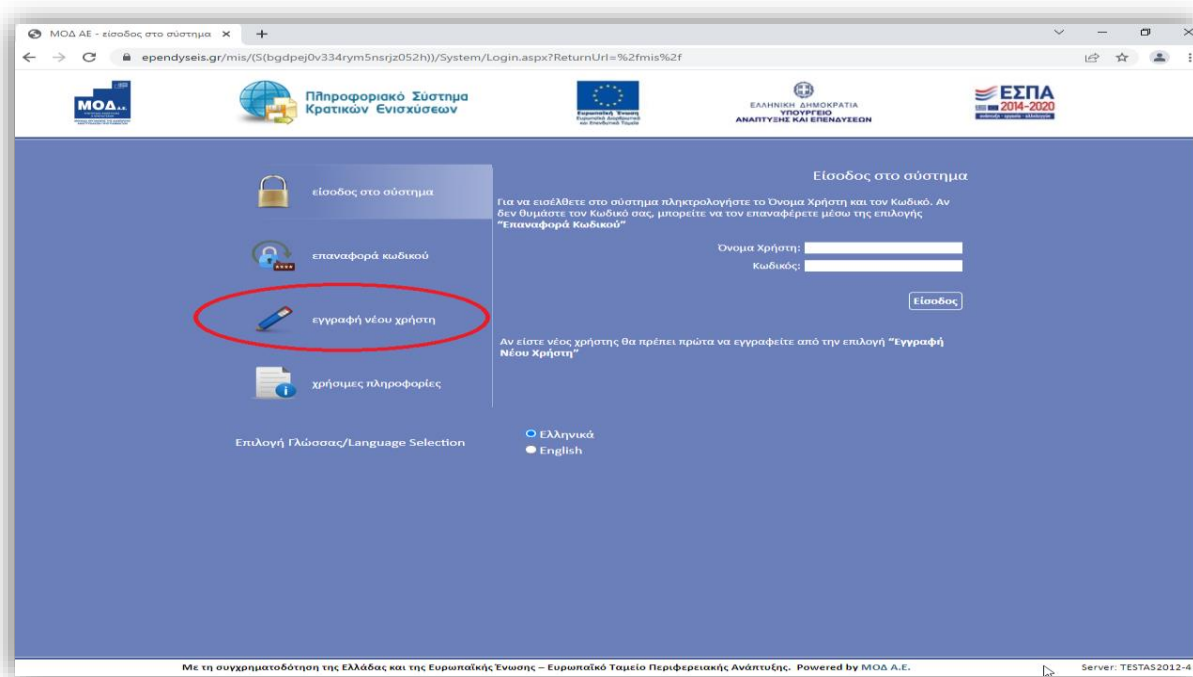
ΜΟΔ ΑΕ - είσοδος στο σύστημα ×
+
ependyseis.gr/mis/(S(bgdpej0v334rym5nsrjz052h))/System/Login.aspx?ReturnUrl=%2fmis%2f

ΜΟΔ Α.Ε.

Πληροφοριακό Σύστημα Κρατικών Ενισχύσεων

Ευρωπαϊκή Ένωση Ευρωπαϊκό Διαρθρωτικό και Επενδυτικό Ταμείο

ΕΛΛΗΝΙΚΗ ΔΗΜΟΚΡΑΤΙΑ ΥΠΟΥΡΓΕΙΟ ΑΝΑΠΤΥΞΗΣ ΚΑΙ ΕΠΕΝΔΥΣΕΩΝ

ΕΣΠΑ 2014-2020

είσοδος στο σύστημα

επαναφορά κωδικού

εγγραφή νέου χρήστη

χρήσιμες πληροφορίες

Είσοδος στο σύστημα

Για να εισέλθετε στο σύστημα πληκτρολογήστε το Όνομα Χρήστη και τον Κωδικό. Αν δεν θυμάστε τον Κωδικό σας, μπορείτε να τον επαναφέρετε μέσω της επιλογής "Επαναφορά Κωδικού"

Όνομα Χρήστη:
Κωδικός:

Είσοδος

Αν είστε νέος χρήστης θα πρέπει πρώτα να εγγραφείτε από την επιλογή "Εγγραφή Νέου Χρήστη"

Επιλογή Γλώσσας/Language Selection

Ελληνικά
English

Με τη συγχρηματοδότηση της Ελλάδας και της Ευρωπαϊκής Ένωσης – Ευρωπαϊκό Ταμείο Περιφερειακής Ανάπτυξης. Powered by ΜΟΔ Α.Ε.

Server: TESTAS2012-4